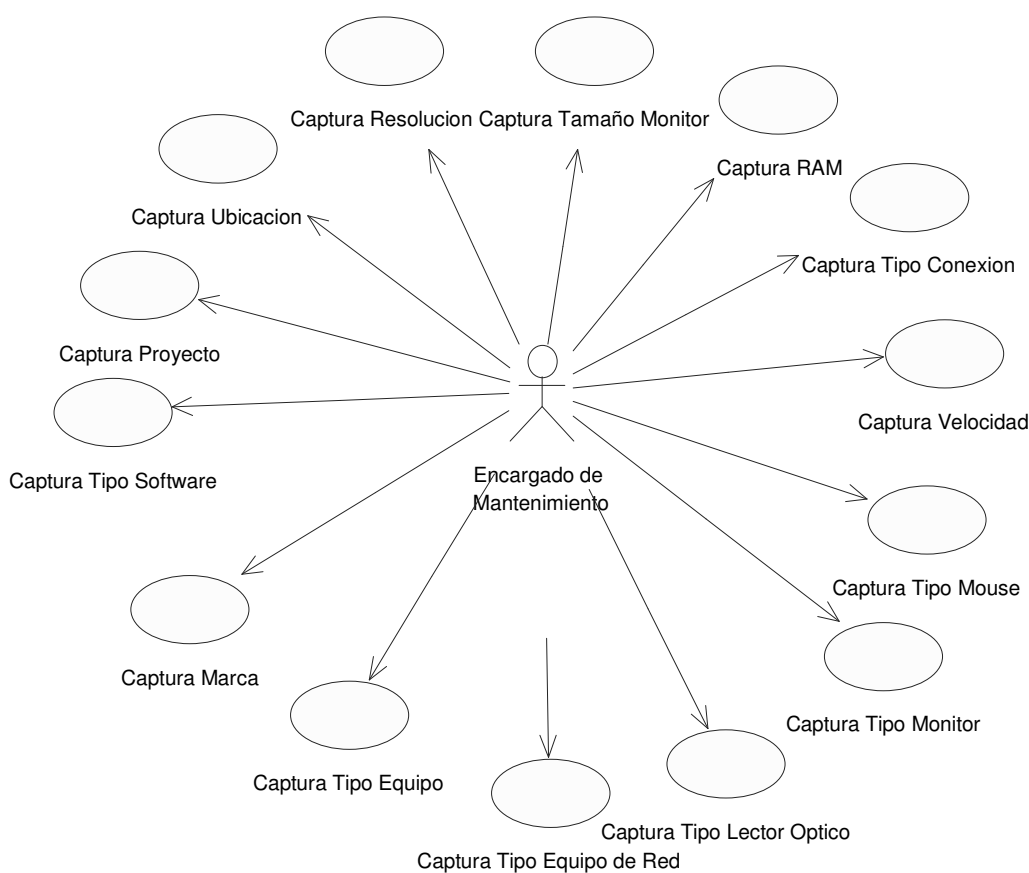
Captura Resolucion Captura Tamaño Monitor

Captura RAM

Captura Ubicacion

Captura Tipo Conexion

Captura Proyecto

Captura Velocidad

Captura Tipo Software

Encargado de Mantenimiento

Captura Tipo Mouse

Captura Marca

Captura Tipo Monitor

Captura Tipo Equipo

Captura Tipo Lector Optico

Captura Tipo Equipo de Red